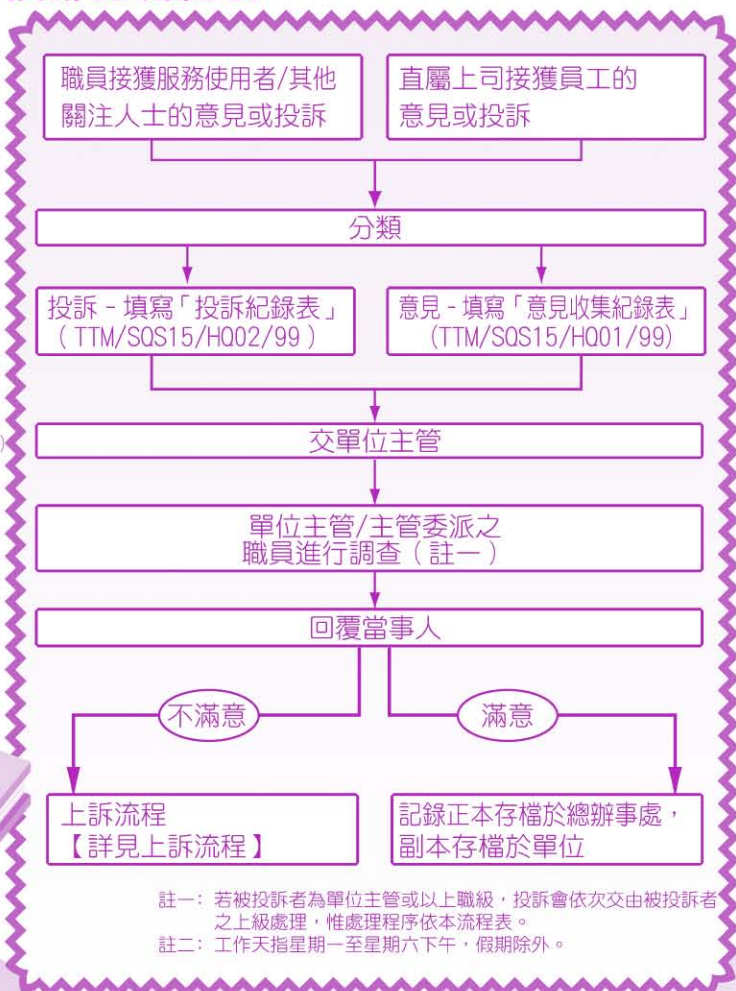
職員接獲服務使用者/其他關注人士的意見或投訴

直屬上司接獲員工的意見或投訴

分類

投訴 - 填寫「投訴紀錄表」（TTM/SQS15/HQ02/99）

意見 - 填寫「意見收集紀錄表」（TTM/SQS15/HQ01/99）

交單位主管

單位主管/主管委派之職員進行調查（註一）

回覆當事人

不滿意

滿意

上訴流程【詳見上訴流程】

記錄正本存檔於總辦事處，副本存檔於單位

註一：若被投訴者為單位主管或以上職級，投訴會依次交由被投訴者之上級處理，惟處理程序依本流程表。
註二：工作天指星期一至星期六下午，假期除外。